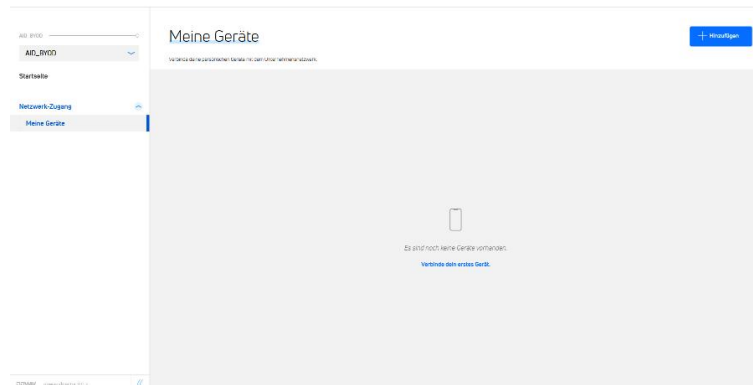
AID_BYOD

AID_BYOD

Startseite

Netzwerk-Zugang

Meine Geräte

Meine Geräte

Verbinde deine persönlichen Geräte mit dem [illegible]

+ Hinzufügen

Es sind noch keine Geräte vorhanden.

Verbinde dein erstes Gerät.

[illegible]